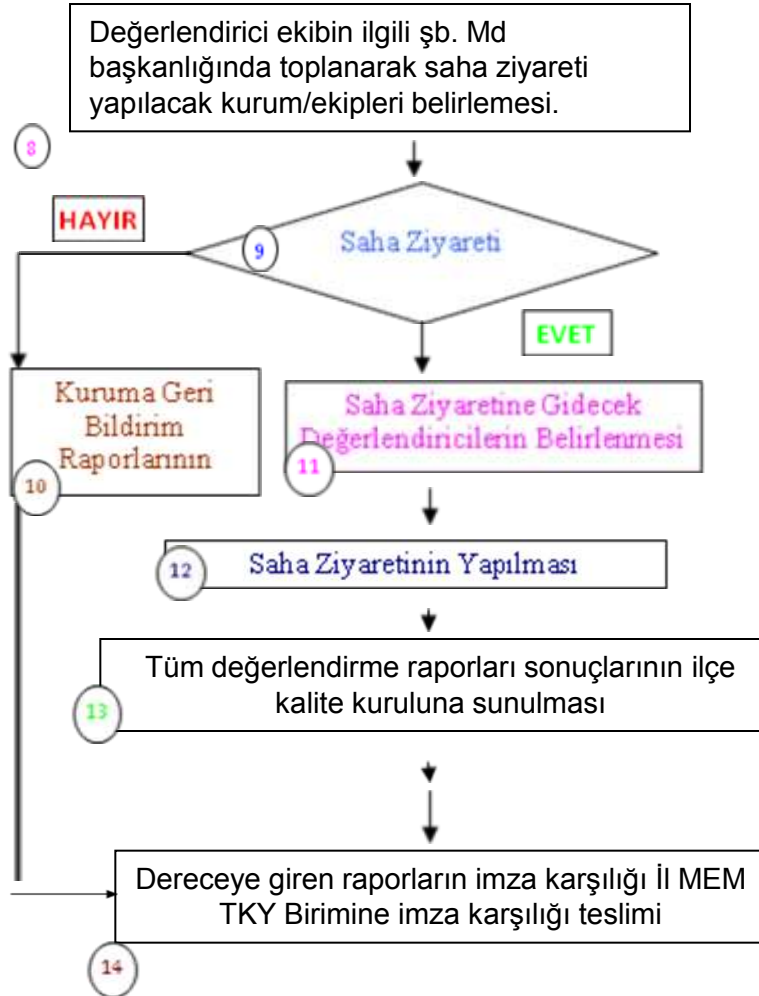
Değerlendirici ekibin ilgili şb. Md başkanlığında toplanarak saha ziyareti yapılacak kurum/ekipleri belirlemesi.

8

HAYIR

9

Saha Ziyareti

EVET

Kuruma Geri Bildirim Raporlarının

10

Saha Ziyaretine Gidecek Değerlendiricilerin Belirlenmesi

11

12

Saha Ziyaretinin Yapılması

13

Tüm değerlendirme raporları sonuçlarının ilçe kalite kuruluna sunulması

Dereceye giren raporların imza karşılığı İl MEM TKY Birimine imza karşılığı teslimi

14